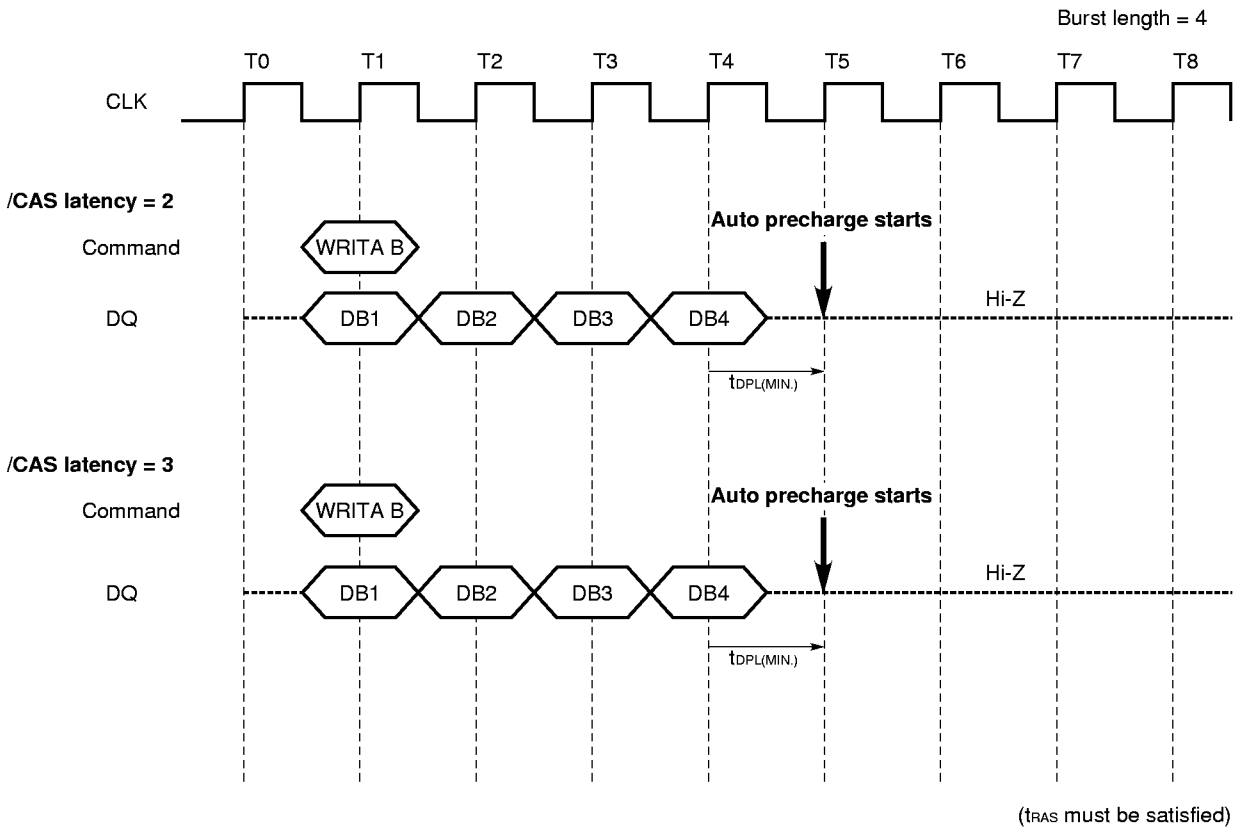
Burst length = 4

T0 T1 T2 T3 T4 T5 T6 T7 T8

CLK

/CAS latency = 2

Command WRITA B

Auto precharge starts

DQ DB1 DB2 DB3 DB4 Hi-Z

$t_{DPL(MIN.)}$

/CAS latency = 3

Command WRITA B

Auto precharge starts

DQ DB1 DB2 DB3 DB4 Hi-Z

$t_{DPL(MIN.)}$

($t_{RAS}$ must be satisfied)